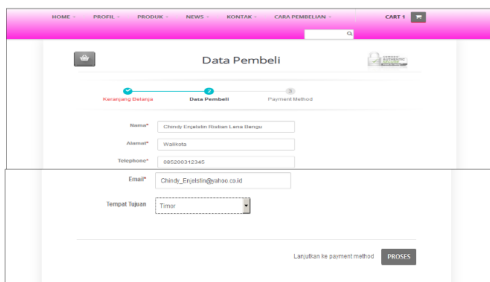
HOME PROFIL PRODUK NEWS KONTAK CARA PEMBELIAN CART 1

Data Pembeli

Keranjang Belanja Data Pembeli Payment Method

Name* Chindy Enjelstin Shalsan Lena Bangu

Alamat* Walikota

Telephone* 085200312345

Email* Chindy_Enjelstin@yahoo.co.id

Tempat Tujuan Timor

Lanjutkan ke payment method PROSES